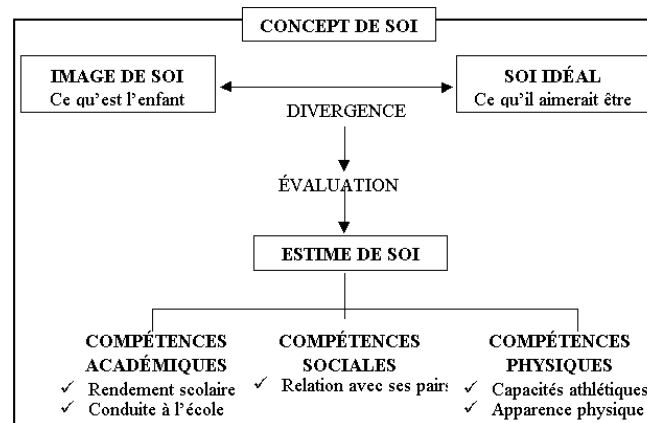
CONCEPT DE SOI

IMAGE DE SOI
Ce qu'est l'enfant

SOI IDÉAL
Ce qu'il aimerait être

DIVERGENCE

ÉVALUATION

ESTIME DE SOI

COMPÉTENCES ACADÉMIQUES
✓ Rendement scolaire
✓ Conduite à l'école

COMPÉTENCES SOCIALES
✓ Relation avec ses pairs

COMPÉTENCES PHYSIQUES
✓ Capacités athlétiques
✓ Apparence physique